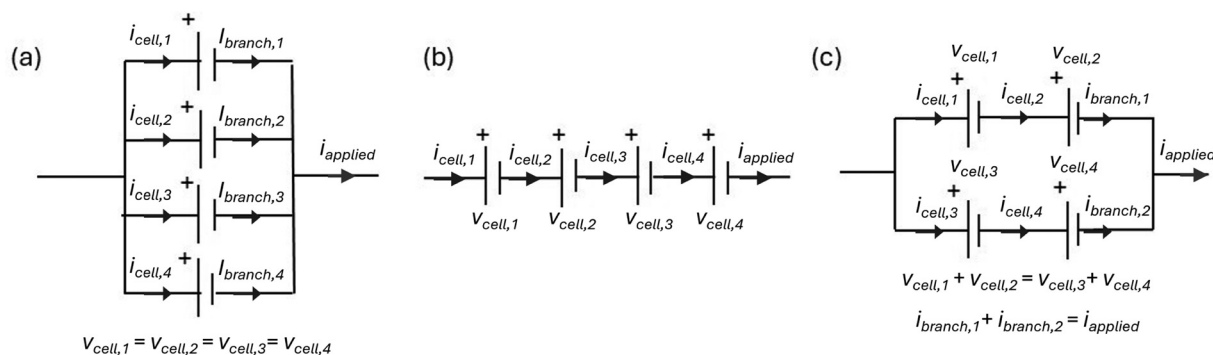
(a)

$i_{cell,1}$ + $I_{branch,1}$

$i_{cell,2}$ + $I_{branch,2}$

$i_{applied}$

$i_{cell,3}$ + $I_{branch,3}$

$i_{cell,4}$ + $I_{branch,4}$

$v_{cell,1} = v_{cell,2} = v_{cell,3} = v_{cell,4}$

(b)

+ + + +

$i_{cell,1}$ $i_{cell,2}$ $i_{cell,3}$ $i_{cell,4}$ $i_{applied}$

$v_{cell,1}$ $v_{cell,2}$ $v_{cell,3}$ $v_{cell,4}$

(c)

$v_{cell,1}$ $v_{cell,2}$

+ +

$i_{cell,1}$ $i_{cell,2}$ $i_{branch,1}$

$i_{applied}$

$v_{cell,3}$ $v_{cell,4}$

+ +

$i_{cell,3}$ $i_{cell,4}$ $i_{branch,2}$

$v_{cell,1} + v_{cell,2} = v_{cell,3} + v_{cell,4}$

$i_{branch,1} + i_{branch,2} = i_{applied}$